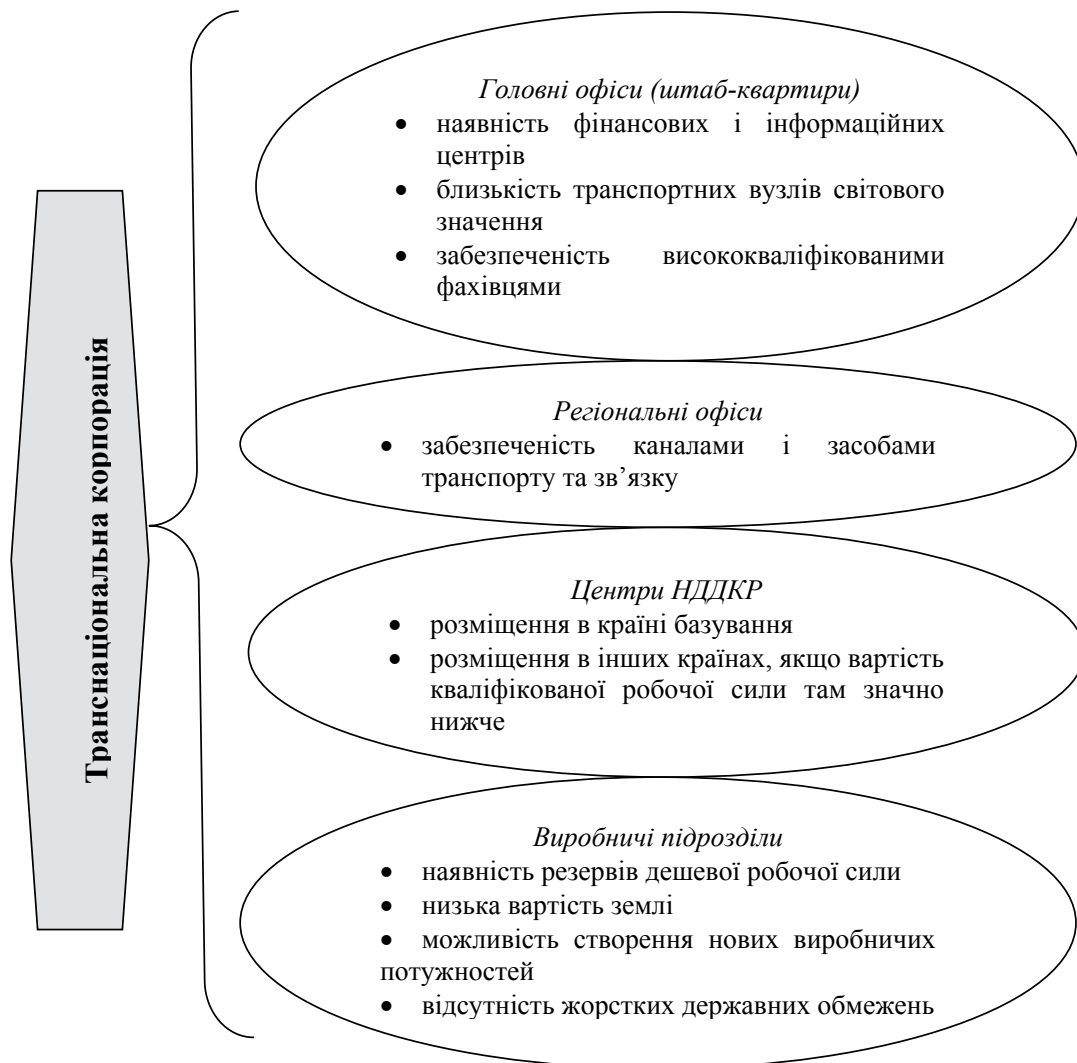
Транснаціональна корпорація

Головні офіси (штаб-квартири)
• наявність фінансових і інформаційних центрів
• близькість транспортних вузлів світового значення
• забезпеченість висококваліфікованими фахівцями

Регіональні офіси
• забезпеченість каналами і засобами транспорту та зв'язку

Центри НДДКР
• розміщення в країні базування
• розміщення в інших країнах, якщо вартість кваліфікованої робочої сили там значно нижче

Виробничі підрозділи
• наявність резервів дешевої робочої сили
• низька вартість землі
• можливість створення нових виробничих потужностей
• відсутність жорстких державних обмежень